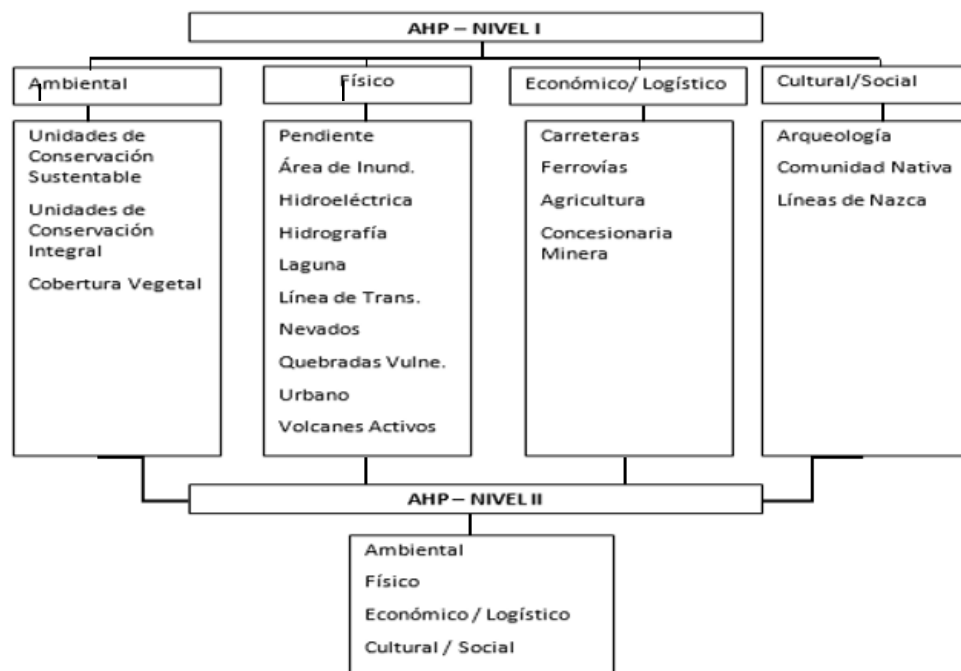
AHP – NIVEL I

Ambiental

Unidades de Conservación Sustentable

Unidades de Conservación Integral

Cobertura Vegetal

Físico

Pendiente

Área de Inund.

Hidroeléctrica

Hidrografía

Laguna

Línea de Trans.

Nevados

Quebradas Vulne.

Urbano

Volcanes Activos

Económico/ Logístico

Carreteras

Ferrovías

Agricultura

Concesionaria Minera

Cultural/Social

Arqueología

Comunidad Nativa

Líneas de Nazca

AHP – NIVEL II

Ambiental

Físico

Económico / Logístico

Cultural / Social